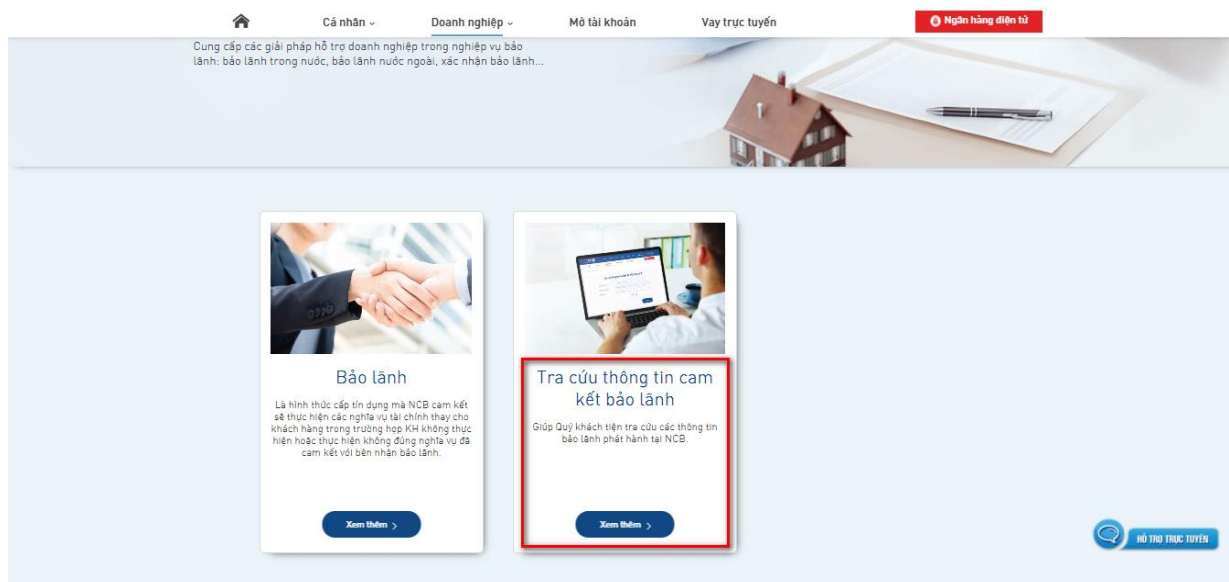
Cá nhân ⌄ Doanh nghiệp ⌄ Mở tài khoản Vay trực tuyến Ngân hàng điện tử

Cung cấp các giải pháp hỗ trợ doanh nghiệp trong nghiệp vụ bảo lãnh: bảo lãnh trong nước, bảo lãnh nước ngoài, xác nhận bảo lãnh...

Bảo lãnh

Là hình thức cấp tín dụng mà NCB cam kết sẽ thực hiện các nghĩa vụ tài chính thay cho khách hàng trong trường hợp KH không thực hiện hoặc thực hiện không đúng nghĩa vụ đã cam kết với bên nhận bảo lãnh.

Xem thêm >

Tra cứu thông tin cam kết bảo lãnh

Giúp Quý khách tiện tra cứu các thông tin bảo lãnh phát hành tại NCB.

Xem thêm >

HỖ TRỢ TRỰC TUYẾN